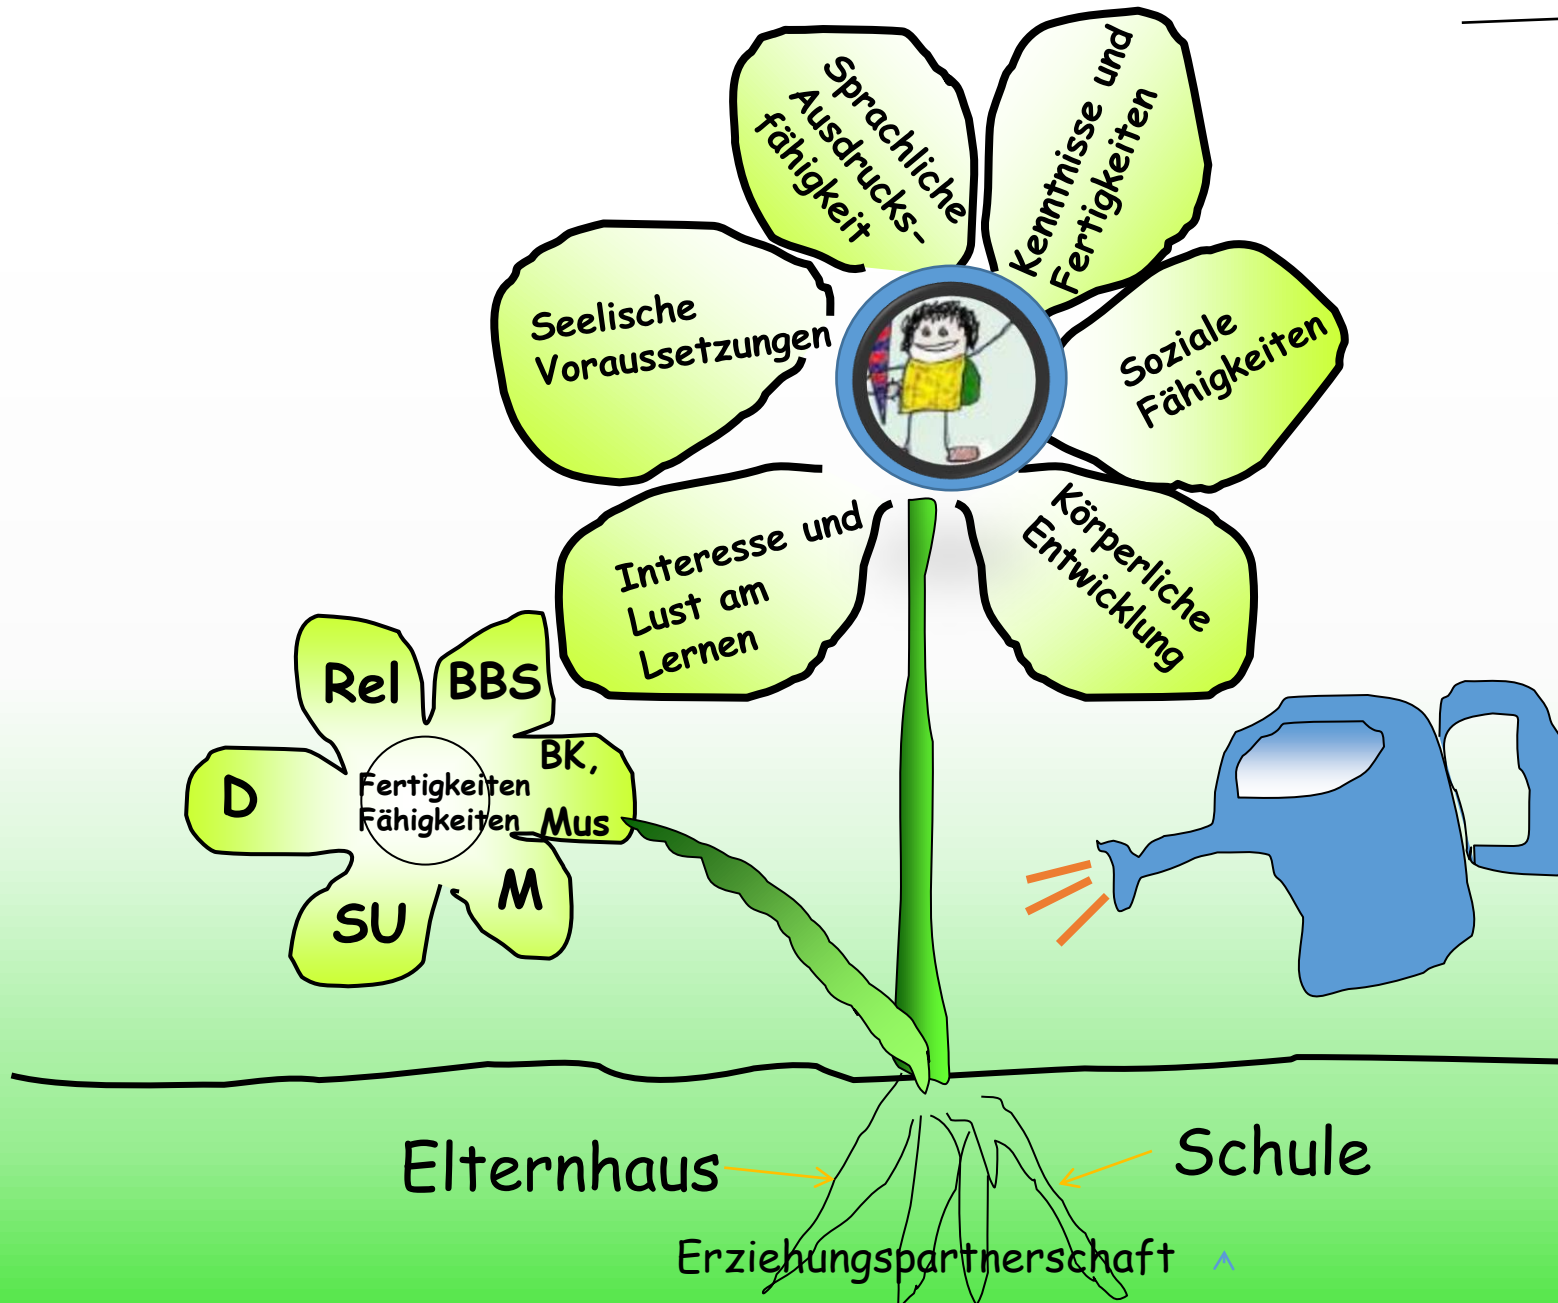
Sprachliche Ausdrucksfähigkeit

Kenntnisse und Fertigkeiten

Seelische Voraussetzungen

Soziale Fähigkeiten

Interesse und Lust am Lernen

Körperliche Entwicklung

Rel

BBS

BK, Mus

D

Fertigkeiten Fähigkeiten

SU

M

Elternhaus

Schule

Erziehungspartnerschaft